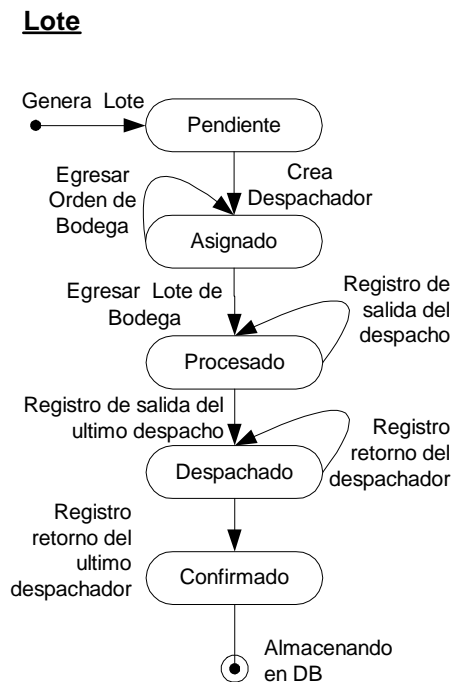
Lote

Genera Lote

Pendiente

Egresar Orden de Bodega

Crea Despachador

Asignado

Egresar Lote de Bodega

Registro de salida del despacho

Procesado

Registro de salida del ultimo despacho

Registro retorno del despachador

Despachado

Registro retorno del ultimo despachador

Confirmado

Almacenando en DB